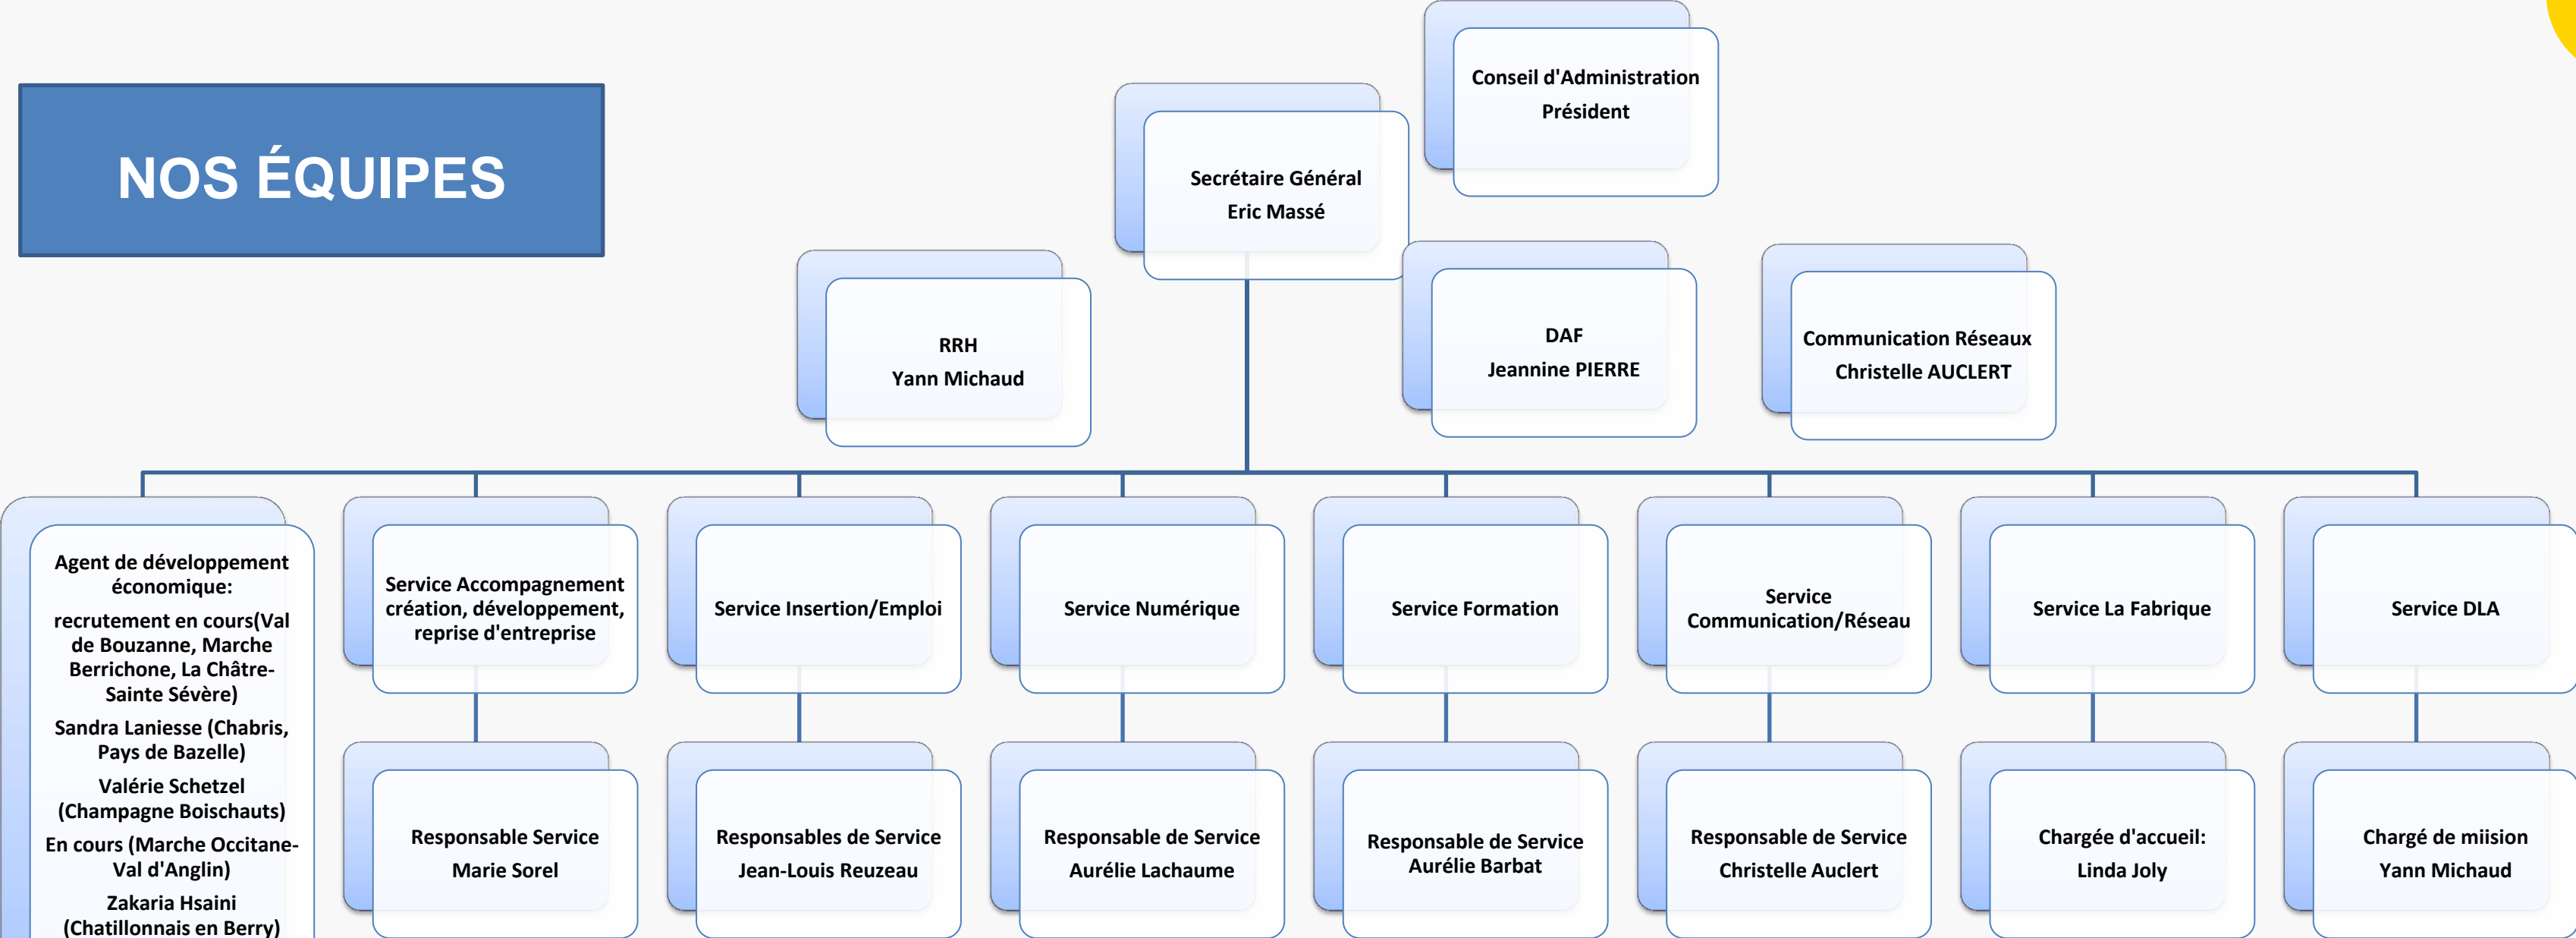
NOS ÉQUIPES

Conseil d'Administration
Président

Secrétaire Général
Eric Massé

RRH
Yann Michaud

DAF
Jeannine PIERRE

Communication Réseaux
Christelle AUCLERT

Agent de développement économique:
recrutement en cours(Val de Bouzanne, Marche Berrichone, La Châtre-Sainte Sévère)
Sandra Laniesse (Chabris, Pays de Bazelle)
Valérie Schetzel (Champagne Boischauts)
En cours (Marche Occitane-Val d'Anglin)
Zakaria Hsaini (Chatillonnais en Berry)

Service Accompagnement création, développement, reprise d'entreprise

Responsable Service
Marie Sorel

Service Insertion/Emploi

Responsables de Service
Jean-Louis Reuzeau

Service Numérique

Responsable de Service
Aurélie Lachaume

Service Formation

Responsable de Service
Aurélie Barbat

Service Communication/Réseau

Responsable de Service
Christelle Auclert

Service La Fabrique

Chargée d'accueil:
Linda Joly

Service DLA

Chargé de miision
Yann Michaud